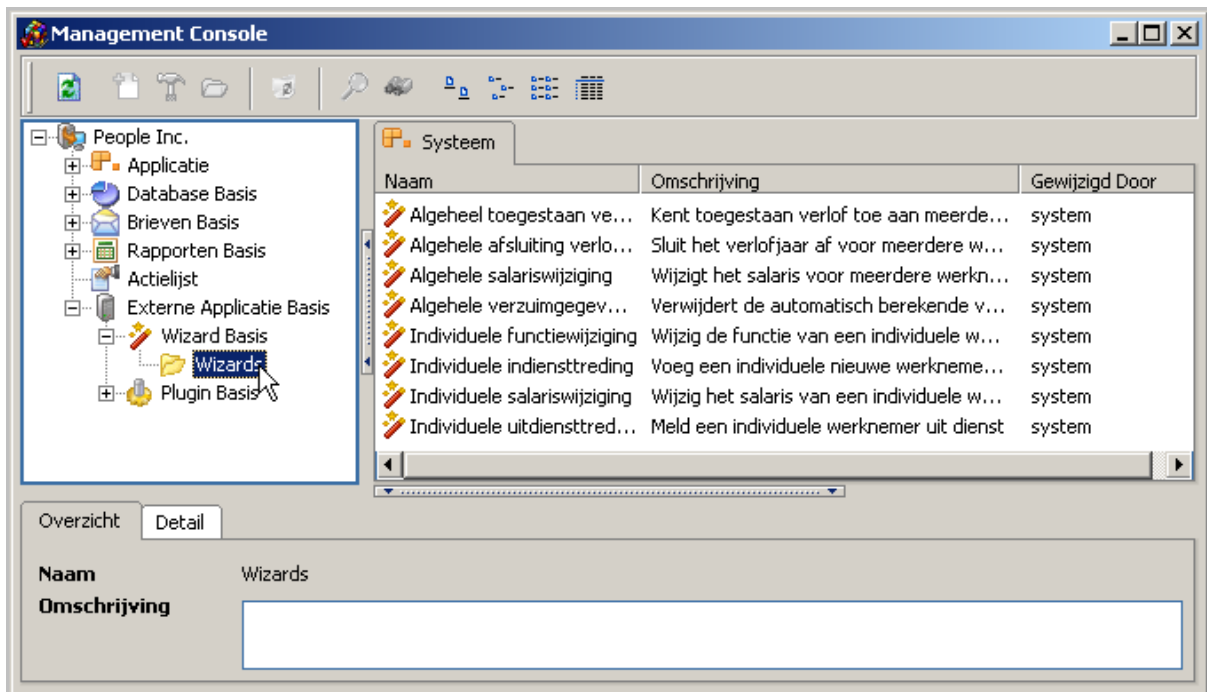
Management Console

People Inc.
Applicatie
Database Basis
Brieven Basis
Rapporten Basis
Actielijst
Externe Applicatie Basis
Wizard Basis
Wizards
Plugin Basis

Systeem

| Naam | Omschrijving | Gewijzigd Door |
|---|---|---|
| Algeheel toegestaan ve... | Kent toegestaan verlof toe aan meerde... | system |
| Algehele afsluiting verlo... | Sluit het verlofjaar af voor meerdere w... | system |
| Algehele salariswijziging | Wijzigt het salaris voor meerdere werkn... | system |
| Algehele verzuimgegev... | Verwijdert de automatisch berekende v... | system |
| Individuele functiewijziging | Wijzig de functie van een individuele w... | system |
| Individuele indiensttreding | Voeg een individuele nieuwe werkneme... | system |
| Individuele salariswijziging | Wijzig het salaris van een individuele w... | system |
| Individuele uitdiensttred... | Meld een individuele werknemer uit dienst | system |

Overzicht
Detail

Naam Wizards
Omschrijving